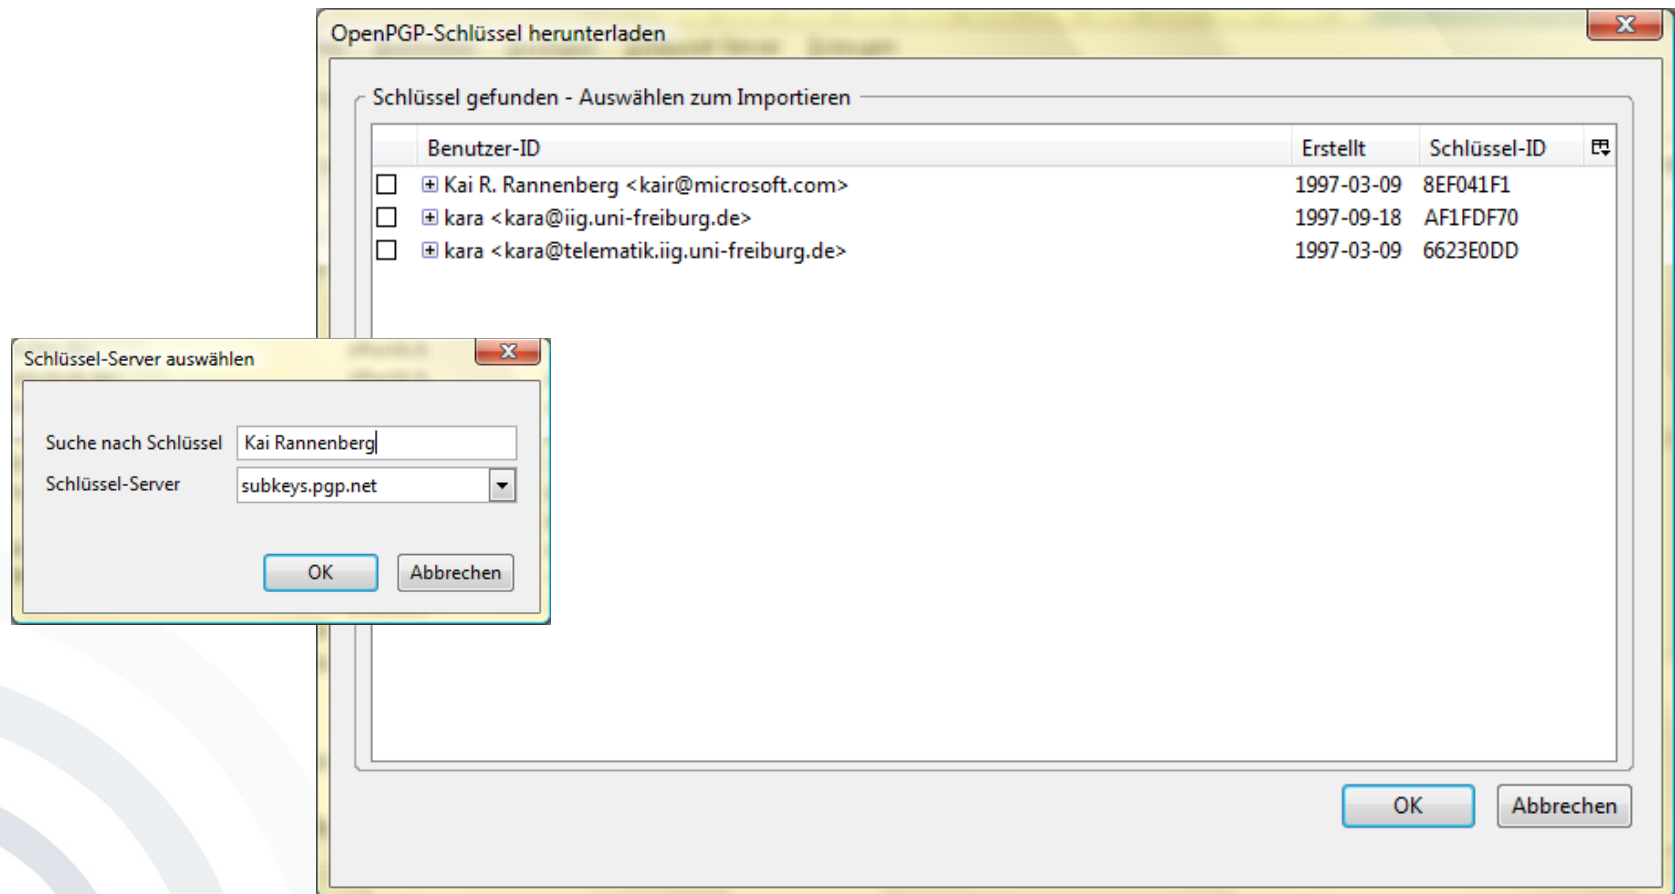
OpenPGP-Schlüssel herunterladen

Schlüssel gefunden - Auswählen zum Importieren

| | Benutzer-ID | Erstellt | Schlüssel-ID |
|---|---|---|---|
| ☐ | ⊞ Kai R. Rannenberg <kair@microsoft.com> | 1997-03-09 | 8EF041F1 |
| ☐ | ⊞ kara <kara@iig.uni-freiburg.de> | 1997-09-18 | AF1FDF70 |
| ☐ | ⊞ kara <kara@telematik.iig.uni-freiburg.de> | 1997-03-09 | 6623E0DD |

OK
Abbrechen

Schlüssel-Server auswählen

Suche nach Schlüssel Kai Rannenberg
Schlüssel-Server subkeys.pgp.net

OK
Abbrechen